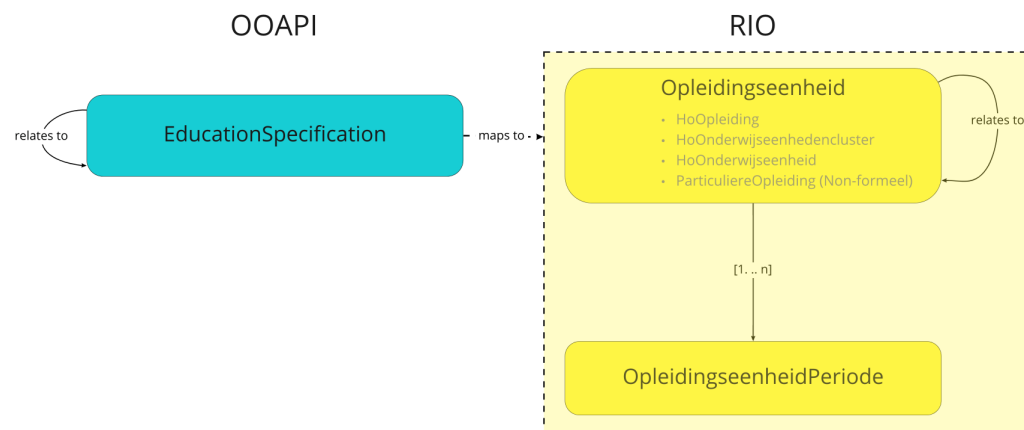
OOAPI

RIO

relates to

EducationSpecification

maps to

Opleidingseenheid

- HoOpleiding
- HoOnderwijseenhedencluster
- HoOnderwijseenheid
- ParticuliereOpleiding (Non-formeel)

relates to

[1.. n]

OpleidingseenheidPeriode